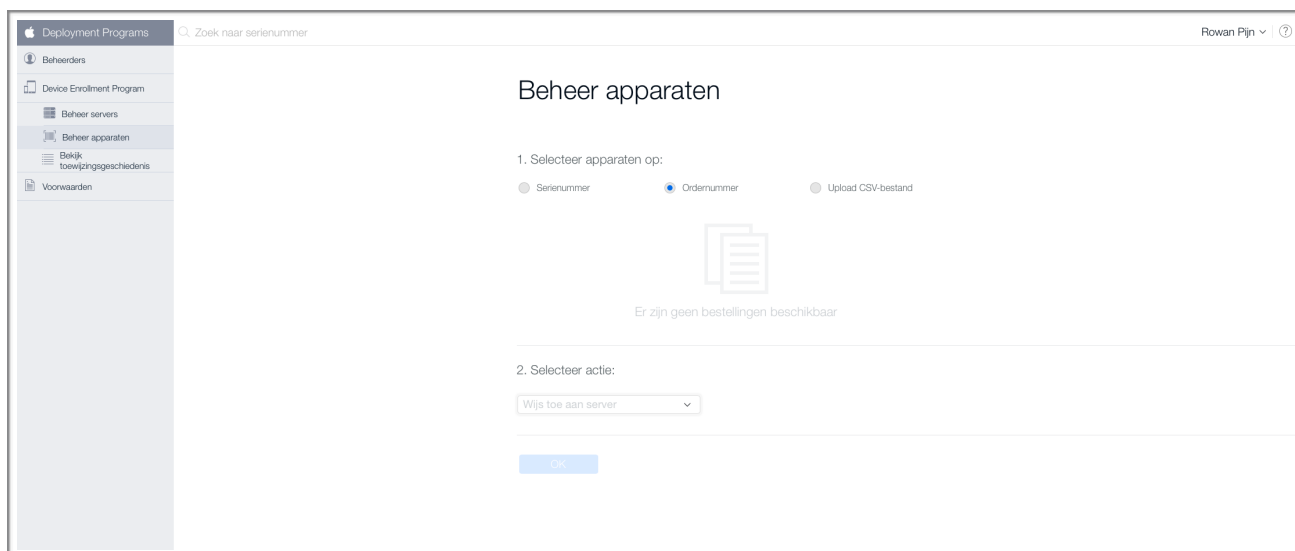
Deployment Programs
Zoek naar serienummer
Rowan Pijn
?

Beheerders
Device Enrollment Program
Beheer servers
Beheer apparaten
Bekijk toewijzingsgeschiedenis
Voorwaarden

Beheer apparaten

1. Selecteer apparaten op:

Serienummer
Ordernummer
Upload CSV-bestand

Er zijn geen bestellingen beschikbaar

2. Selecteer actie:

Wijs toe aan server

OK